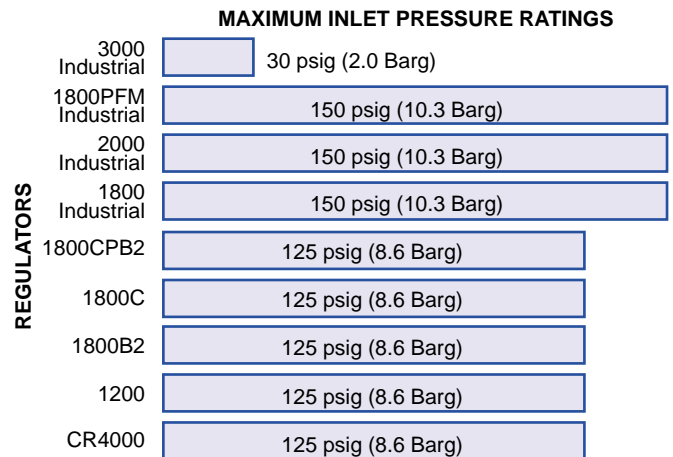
MAXIMUM INLET PRESSURE RATINGS

REGULATORS

3000 Industrial 30 psig (2.0 Barg)

1800PFM Industrial 150 psig (10.3 Barg)

2000 Industrial 150 psig (10.3 Barg)

1800 Industrial 150 psig (10.3 Barg)

1800CPB2 125 psig (8.6 Barg)

1800C 125 psig (8.6 Barg)

1800B2 125 psig (8.6 Barg)

1200 125 psig (8.6 Barg)

CR4000 125 psig (8.6 Barg)